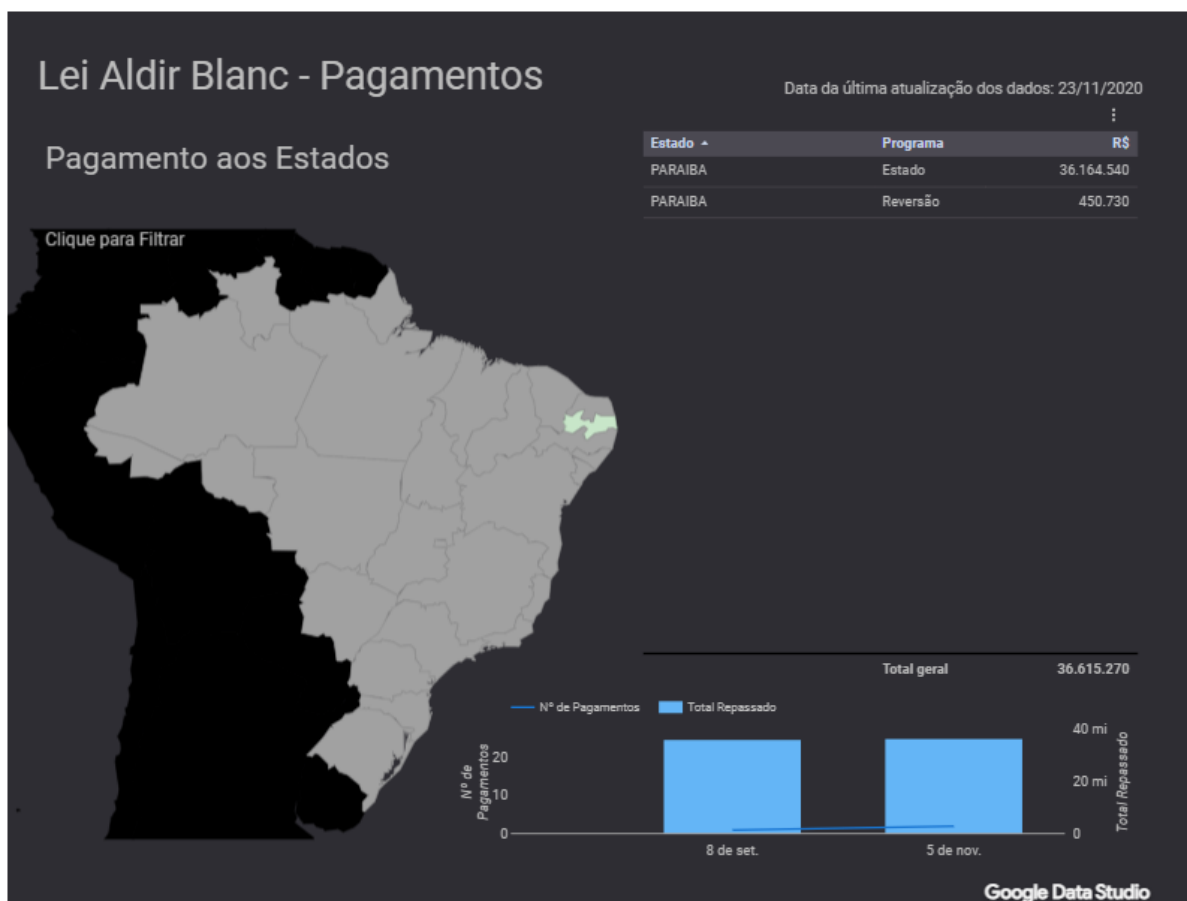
Lei Aldir Blanc - Pagamentos

Data da última atualização dos dados: 23/11/2020

⋮

Pagamento aos Estados

| Estado ▲ | Programa | R$ |
|---|---|---|
| PARAIBA | Estado | 36.164.540 |
| PARAIBA | Reversão | 450.730 |
| | Total geral | 36.615.270 |

Clique para Filtrar

Nº de Pagamentos
Total Repassado

Nº de Pagamentos
20
10
0

40 mi
20 mi
0
Total Repassado

8 de set.
5 de nov.

Google Data Studio